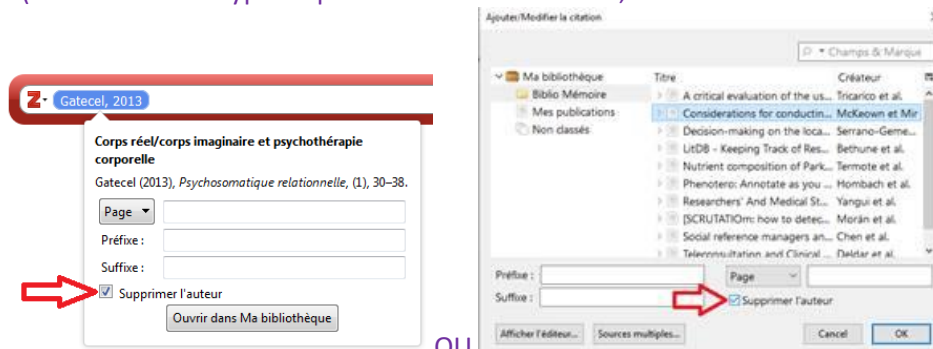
Gatecel, 2013

Corps réel/corps imaginaire et psychothérapie corporelle

Gatecel (2013), *Psychosomatique relationnelle*, (1), 30–38.

Page

Préfixe :

Suffixe :

Supprimer l'auteur

Ouvrir dans Ma bibliothèque

ou

Ajouter/Modifier la citation

Champs & Marque

Ma bibliothèque

Biblio Mémoire

Mes publications

Non classés

| Titre | Créateur |
|---|---|
| A critical evaluation of the us... | Tricarico et al. |
| Considerations for conductin... | McKeown et Mir |
| Decision-making on the loca... | Serrano-Geme... |
| LitDB - Keeping Track of Res... | Bethune et al. |
| Nutrient composition of Park... | Termote et al. |
| Phenotero: Annotate as you ... | Hombach et al. |
| Researchers' And Medical St... | Yangui et al. |
| [SCRUTATIOm: how to detec... | Morán et al. |
| Social reference managers an... | Chen et al. |
| Teleconsultation and Clinical ... | Deldar et al. |

Préfixe :

Page

Suffixe :

Supprimer l'auteur

Afficher l'éditeur...

Sources multiples...

Cancel

OK